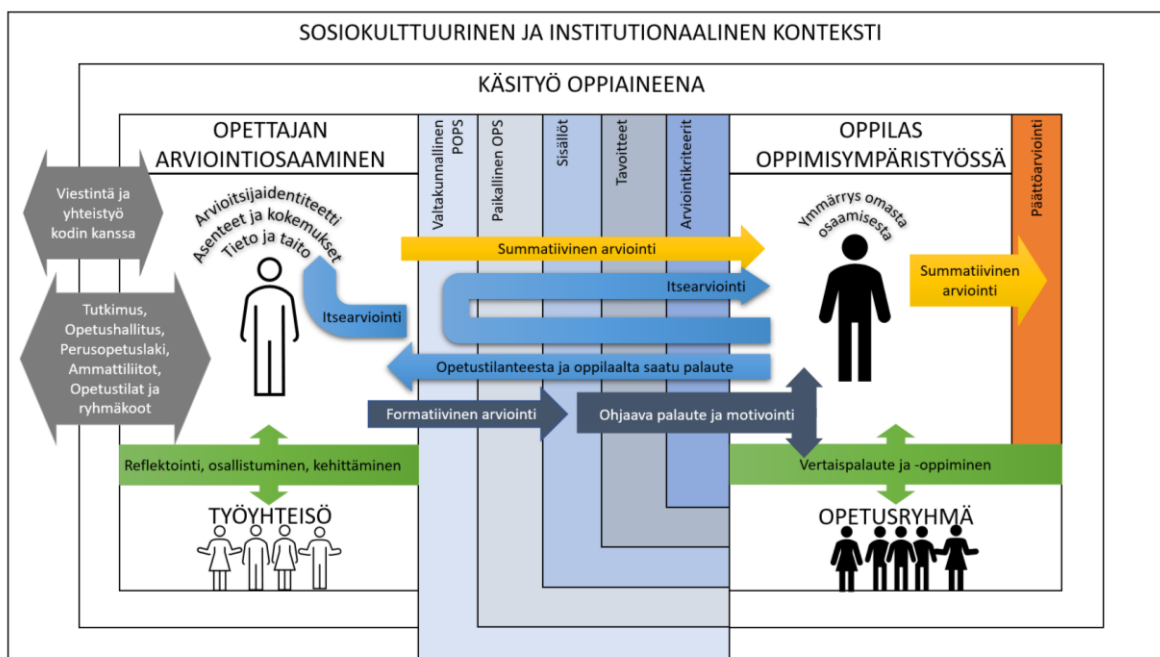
SOSIOKULTTUURINEN JA INSTITUTIONAALINEN KONTEKSTI

KÄSITYÖ OPPIAINEENA

OPETTAJAN ARVIOINTIOSAAMINEN

Valtakunnallinen POPS

Paikallinen OPS

Sisällöt

Tavoitteet

Arviointikriteerit

OPPILAS OPPIMISYMPÄRISTÖSSÄ

Päättöarviointi

Viestintä ja yhteistyö kodin kanssa

Arvioitsijaidentiteetti

Asenteet ja kokemukset

Tieto ja taito

Summatiivinen arviointi

Ymmärrys omasta osaamisesta

Summatiivinen arviointi

Itsearviointi

Tutkimus, Opetushallitus, Perusopetuslaki, Ammattiliitot, Opetustilat ja ryhmäkoot

Itsearviointi

Opetustilanteesta ja oppilaalta saatu palaute

Formatiivinen arviointi

Ohjaava palaute ja motivointi

Reflektointi, osallistuminen, kehittäminen

Vertaispalaute ja -oppiminen

TYÖYHTEISÖ

OPETUSRYHMÄ